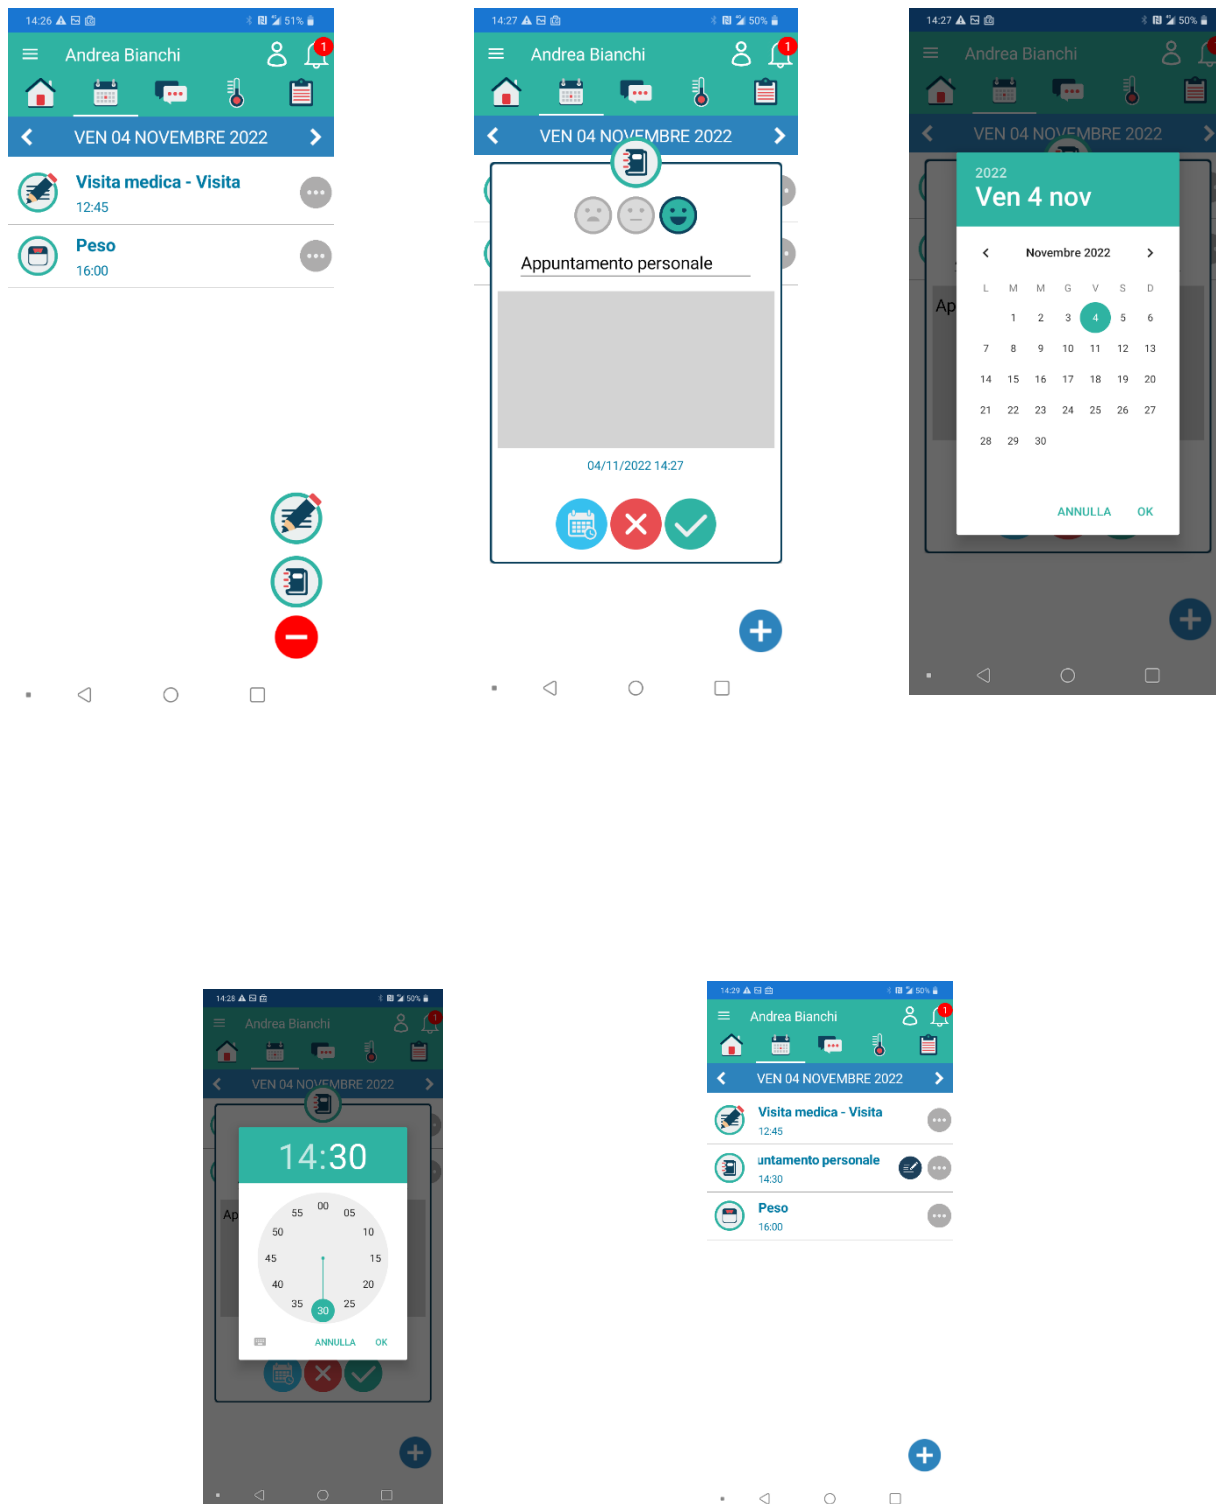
14:26 51%

Andrea Bianchi 1

VEN 04 NOVEMBRE 2022

Visita medica - Visita
12:45

Peso
16:00

14:27 50%

Andrea Bianchi 1

VEN 04 NOVEMBRE 2022

Appuntamento personale

04/11/2022 14:27

14:27 50%

Andrea Bianchi

VEN 04 NOVEMBRE 2022

Ap

2022
Ven 4 nov

Novembre 2022

| L | M | M | G | V | S | D |
|---|---|---|---|---|---|---|
| | 1 | 2 | 3 | 4 | 5 | 6 |
| 7 | 8 | 9 | 10 | 11 | 12 | 13 |
| 14 | 15 | 16 | 17 | 18 | 19 | 20 |
| 21 | 22 | 23 | 24 | 25 | 26 | 27 |
| 28 | 29 | 30 | | | | |

ANNULLA OK

14:28 50%

Andrea Bianchi

VEN 04 NOVEMBRE 2022

Ap

14:30

00 05 10 15 20 25 30 35 40 45 50 55

ANNULLA OK

14:29 50%

Andrea Bianchi 1

VEN 04 NOVEMBRE 2022

Visita medica - Visita
12:45

untamento personale
14:30

Peso
16:00